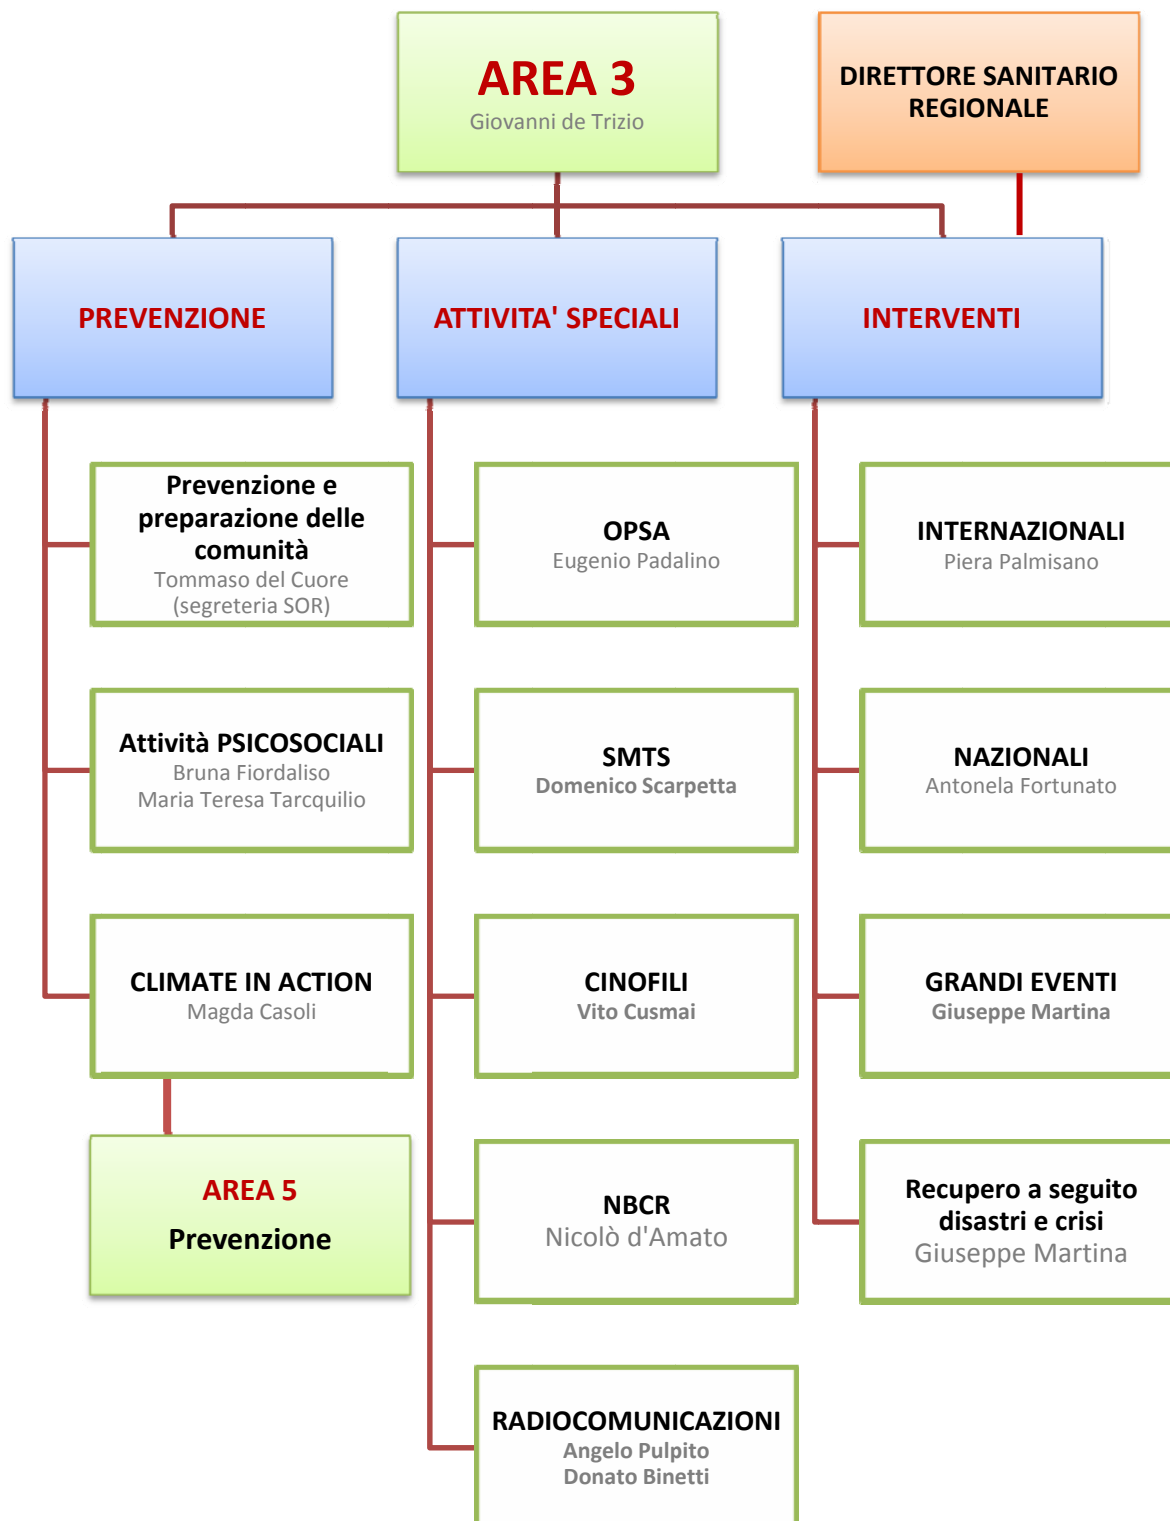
AREA 3
Giovanni de Trizio

DIRETTORE SANITARIO REGIONALE

PREVENZIONE

ATTIVITA' SPECIALI

INTERVENTI

Prevenzione e preparazione delle comunità
Tommaso del Cuore
(segreteria SOR)

Attività PSICOSOCIALI
Bruna Fiordaliso
Maria Teresa Tarcquilio

CLIMATE IN ACTION
Magda Casoli

AREA 5
Prevenzione

OPSA
Eugenio Padalino

SMTS
Domenico Scarpetta

CINOFILI
Vito Cusmai

NBCR
Nicolò d'Amato

RADIOCOMUNICAZIONI
Angelo Pulpito
Donato Binetti

INTERNAZIONALI
Piera Palmisano

NAZIONALI
Antonela Fortunato

GRANDI EVENTI
Giuseppe Martina

Recupero a seguito disastri e crisi
Giuseppe Martina